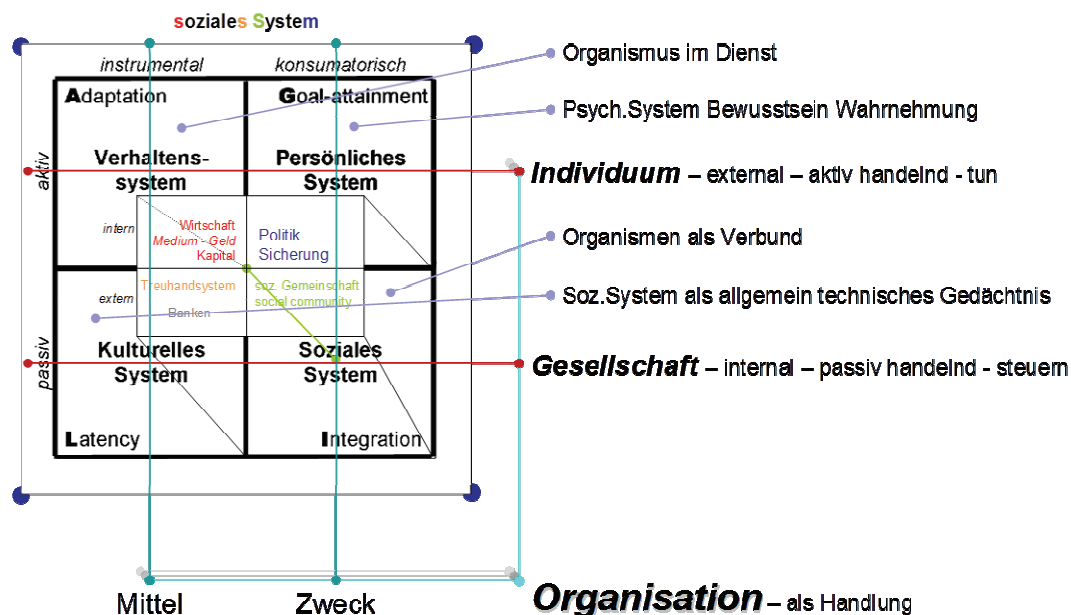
soziales System

instrumental

konsumatorisch

Adaptation

Goal-attainment

aktiv

Verhaltenssystem

Persönliches System

intern

Wirtschaft
Medium - Geld
Kapital

Politik
Sicherung

extern

Treuhandsystem

soz. Gemeinschaft
social community

Banken

passiv

Kulturelles System

Soziales System

Latency

Integration

Organismus im Dienst

Psych.System Bewusstsein Wahrnehmung

Individuum – external – aktiv handelnd - tun

Organismen als Verbund

Soz.System als allgemein technisches Gedächtnis

Gesellschaft – internal – passiv handelnd - steuern

Mittel

Zweck

Organisation – als Handlung